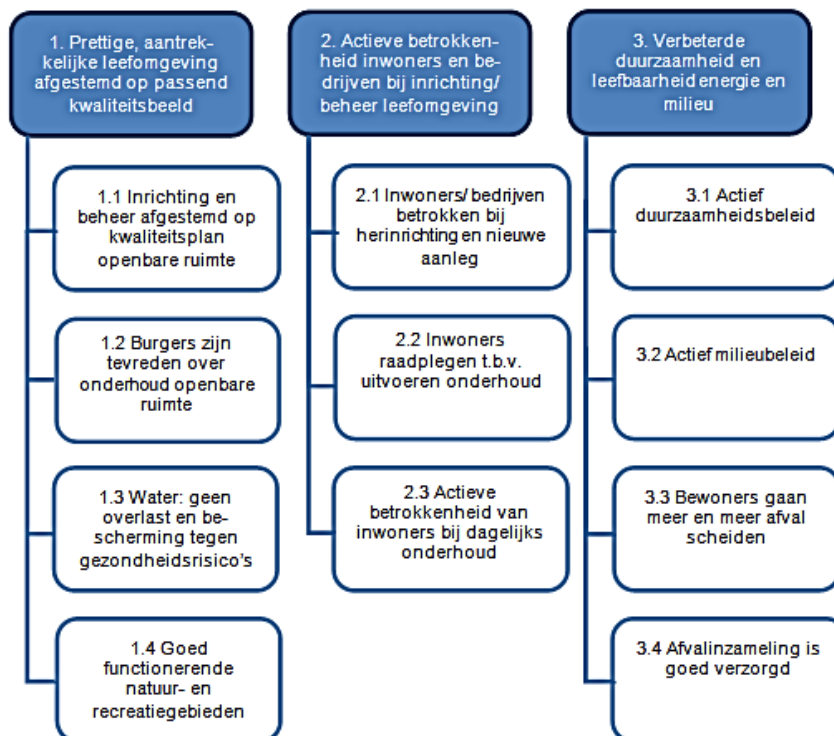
1. Prettige, aantrekkelijke leefomgeving afgestemd op passend kwaliteitsbeeld

1.1 Inrichting en beheer afgestemd op kwaliteitsplan openbare ruimte

1.2 Burgers zijn tevreden over onderhoud openbare ruimte

1.3 Water: geen overlast en bescherming tegen gezondheidsrisico's

1.4 Goed functionerende natuur- en recreatiegebieden

2. Actieve betrokkenheid inwoners en bedrijven bij inrichting/ beheer leefomgeving

2.1 Inwoners/ bedrijven betrokken bij herinrichting en nieuwe aanleg

2.2 Inwoners raadplegen t.b.v. uitvoeren onderhoud

2.3 Actieve betrokkenheid van inwoners bij dagelijks onderhoud

3. Verbeterde duurzaamheid en leefbaarheid energie en milieu

3.1 Actief duurzaamheidsbeleid

3.2 Actief milieubeleid

3.3 Bewoners gaan meer en meer afval scheiden

3.4 Afvalinzameling is goed verzorgd